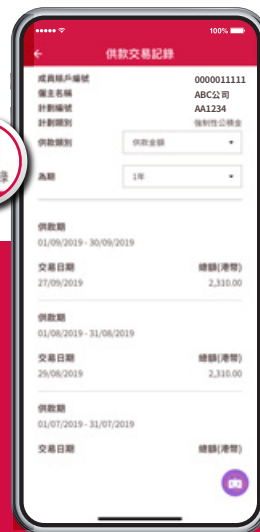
100%

供款交易記錄

成員賬戶編號 0000011111
僱主名稱 ABC公司
計劃編號 AA1234
計劃類別 強制性公積金

供款類別 供款金額

為期 1年

供款期
01/09/2019 - 30/09/2019

交易日期 總額(港幣)
27/09/2019 2,310.00

供款期
01/08/2019 - 31/08/2019

交易日期 總額(港幣)
29/08/2019 2,310.00

供款期
01/07/2019 - 31/07/2019

交易日期 總額(港幣)

錄